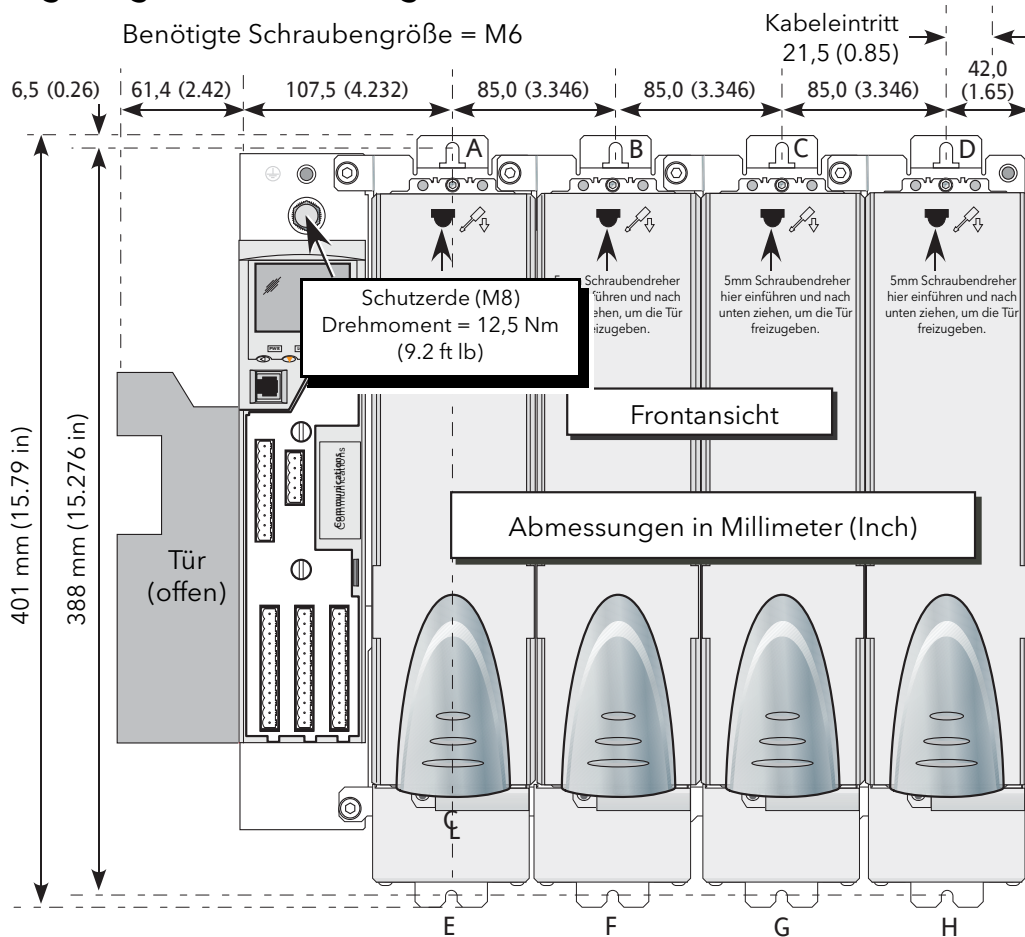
Benötigte Schraubengröße = M6

Kabeleintritt
21,5 (0.85)

6,5 (0.26)
61,4 (2.42)
107,5 (4.232)
85,0 (3.346)
85,0 (3.346)
85,0 (3.346)
42,0 (1.65)

A
B
C
D

Schutzerde (M8)
Drehmoment = 12,5 Nm
(9.2 ft lb)

5mm Schraubendreher hier einführen und nach unten ziehen, um die Tür freizugeben.

5mm Schraubendreher hier einführen und nach unten ziehen, um die Tür freizugeben.

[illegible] Schraubendreher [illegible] führen und nach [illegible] ziehen, um die Tür freizugeben.

Frontansicht

Communications

Abmessungen in Millimeter (Inch)

401 mm (15.79 in)
388 mm (15.276 in)

Tür
(offen)

PWR

$C_L$

E
F
G
H